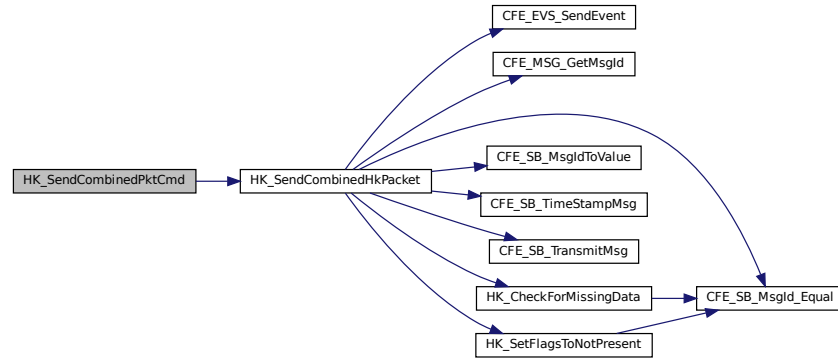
HK_SendCombinedPktCmd
HK_SendCombinedHkPacket
CFE_EVS_SendEvent
CFE_MSG_GetMsgId
CFE_SB_MsgIdToValue
CFE_SB_TimeStampMsg
CFE_SB_TransmitMsg
HK_CheckForMissingData
HK_SetFlagsToNotPresent
CFE_SB_MsgId_Equal